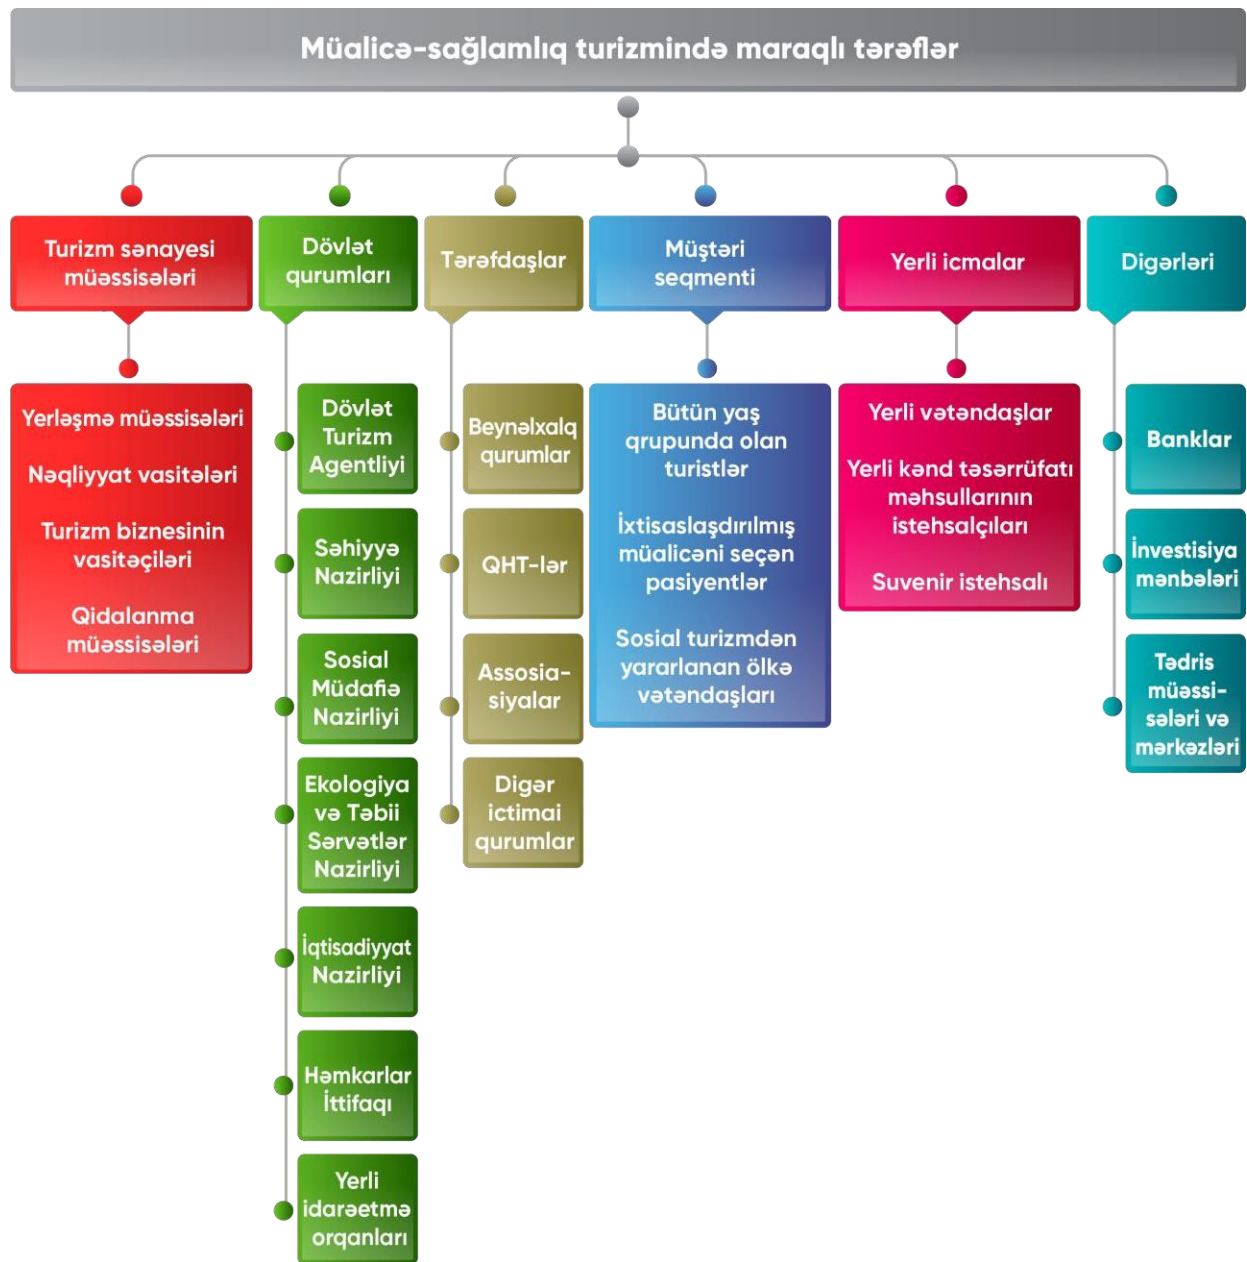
Müalicə-sağlamlıq turizmində maraqlı tərəflər

Turizm sənayesi müəssisələri

Yerləşmə müəssisələri

Nəqliyyat vasitələri

Turizm biznesinin vasitəçiləri

Qidalanma müəssisələri

Dövlət qurumları

Dövlət Turizm Agentliyi

Səhiyyə Nazirliyi

Sosial Müdafiə Nazirliyi

Ekologiya və Təbii Sərvətlər Nazirliyi

İqtisadiyyat Nazirliyi

Həmkarlar İttifaqı

Yerli idarəetmə orqanları

Tərəfdaşlar

Beynəlxalq qurumlar

QHT-lər

Assosiasiyalar

Digər ictimai qurumlar

Müştəri seqmenti

Bütün yaş qrupunda olan turistlər

İxtisaslaşdırılmış müalicəni seçən pasiyentlər

Sosial turizmdən yararlanan ölkə vətəndaşları

Yerli icmalar

Yerli vətəndaşlar

Yerli kənd təsərrüfatı məhsullarının istehsalçıları

Suvenir istehsalı

Digərləri

Banklar

İnvestisiya mənbələri

Tədris müəssisələri və mərkəzləri